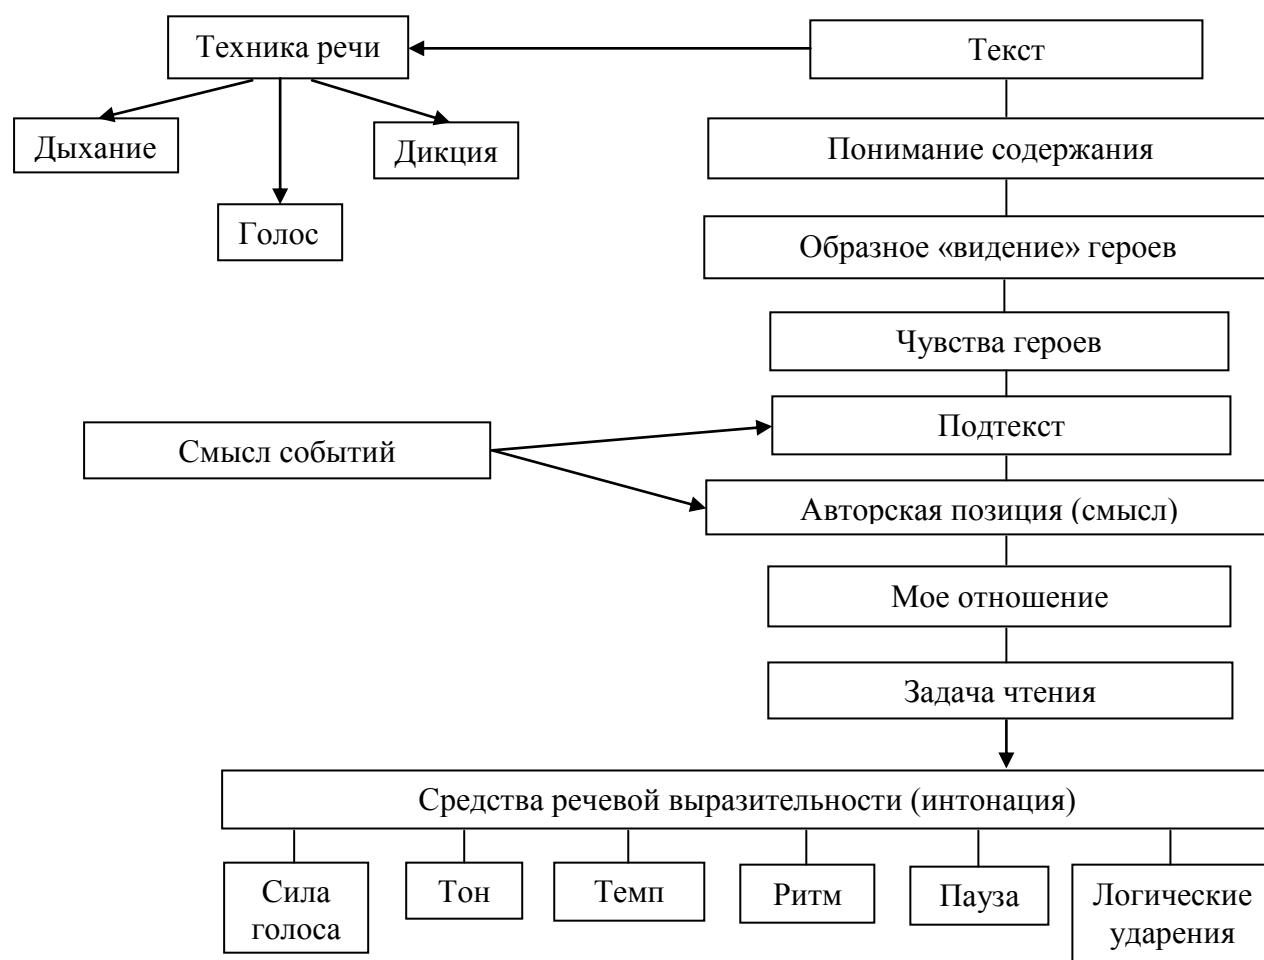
Техника речи

Текст

Дыхание

Дикция

Голос

Понимание содержания

Образное «видение» героев

Чувства героев

Смысл событий

Подтекст

Авторская позиция (смысл)

Мое отношение

Задача чтения

Средства речевой выразительности (интонация)

Сила голоса

Тон

Темп

Ритм

Пауза

Логические ударения